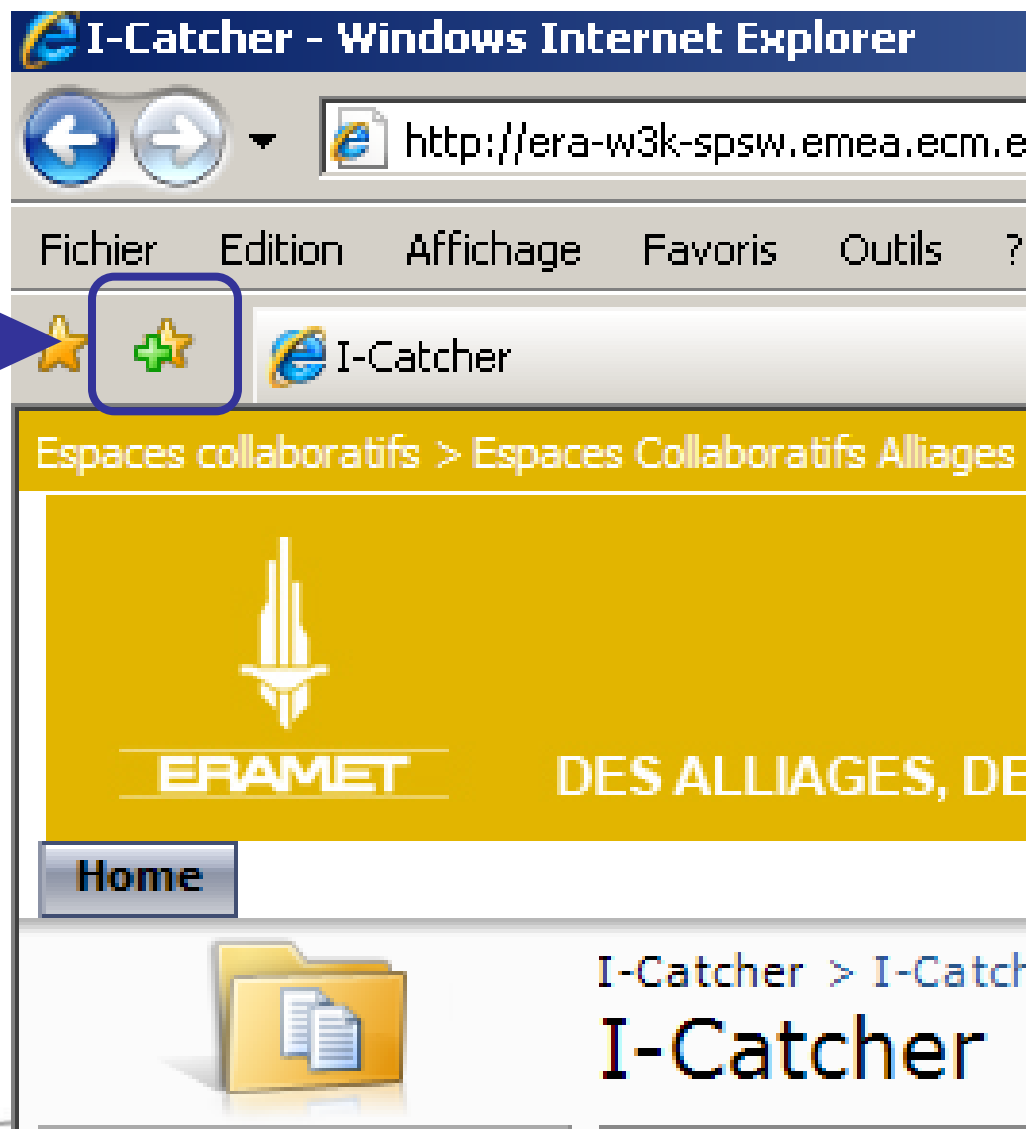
I-Catcher - Windows Internet Explorer

http://era-w3k-spsw.emea.ecm.e

Fichier Edition Affichage Favoris Outils ?

I-Catcher

Espaces collaboratifs > Espaces Collaboratifs Alliages

ERAMET

DES ALLIAGES, DE

Home

I-Catcher > I-Catch

I-Catcher